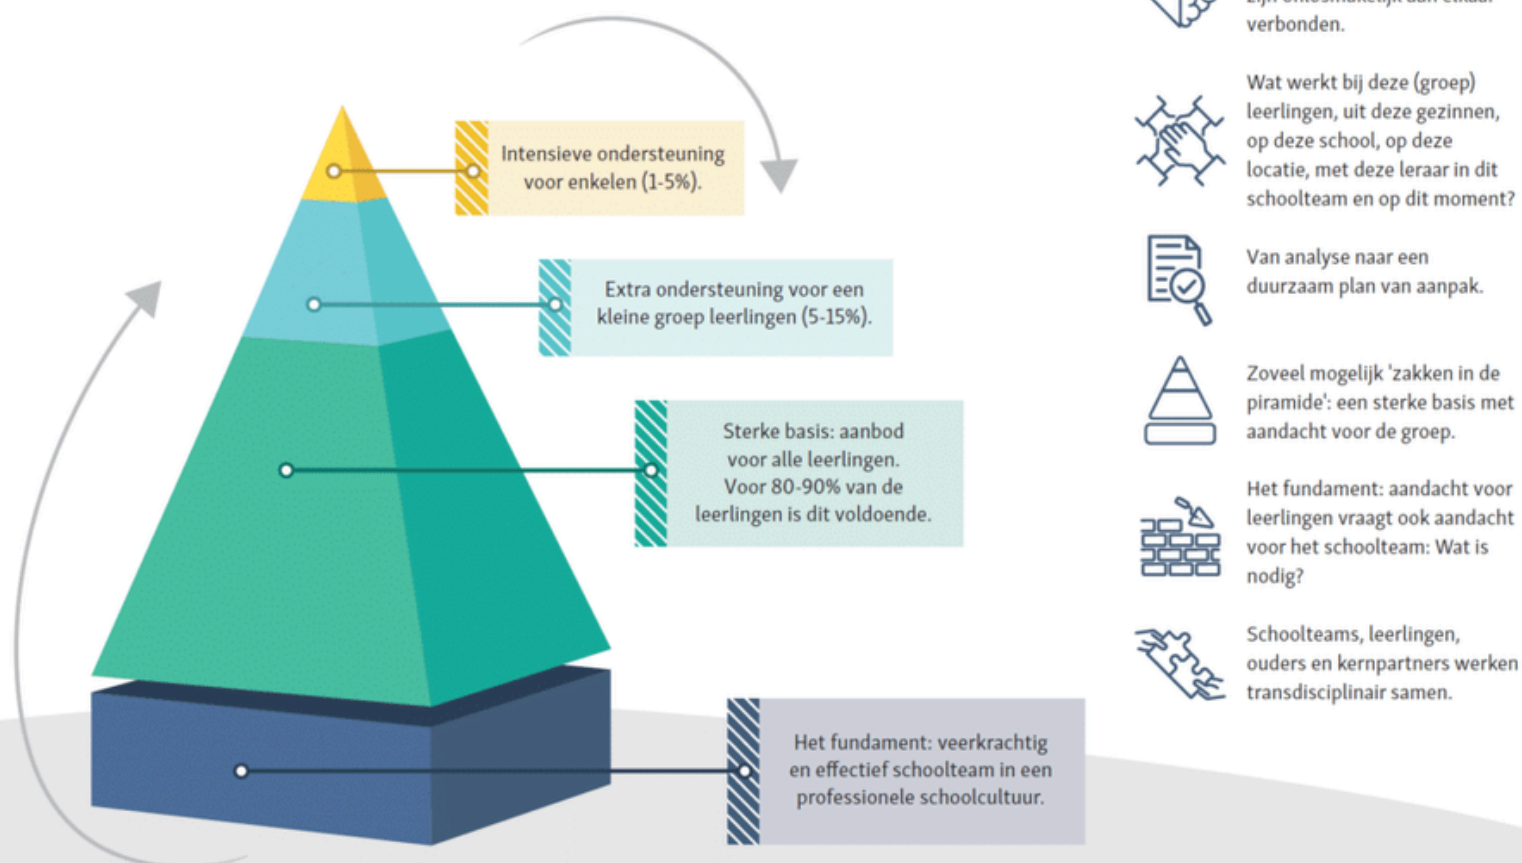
Intensieve ondersteuning voor enkelen (1-5%).

Extra ondersteuning voor een kleine groep leerlingen (5-15%).

Sterke basis: aanbod voor alle leerlingen. Voor 80-90% van de leerlingen is dit voldoende.

Het fundament: veerkrachtig en effectief schoolteam in een professionele schoolcultuur.

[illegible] verbonden.

Wat werkt bij deze (groep) leerlingen, uit deze gezinnen, op deze school, op deze locatie, met deze leraar in dit schoolteam en op dit moment?

Van analyse naar een duurzaam plan van aanpak.

Zoveel mogelijk 'zakken in de piramide': een sterke basis met aandacht voor de groep.

Het fundament: aandacht voor leerlingen vraagt ook aandacht voor het schoolteam: Wat is nodig?

Schoolteams, leerlingen, ouders en kernpartners werken transdisciplinair samen.